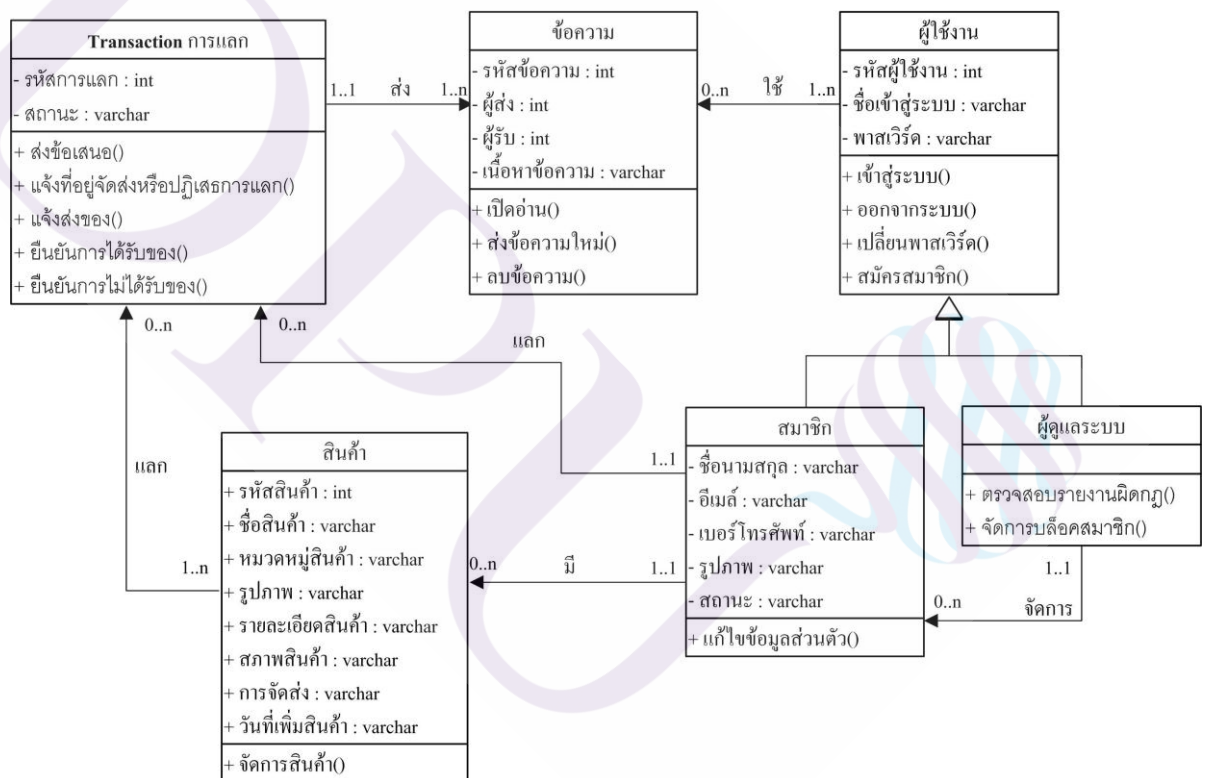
Transaction การแลก

- รหัสการแลก : int
- สถานะ : varchar

+ ส่งข้อเสนอ()
+ แจ้งที่อยู่จัดส่งหรือปฏิเสธการแลก()
+ แจ้งส่งของ()
+ ยืนยันการได้รับของ()
+ ยืนยันการไม่ได้รับของ()

1..1 ส่ง 1..n

ข้อความ

- รหัสข้อความ : int
- ผู้ส่ง : int
- ผู้รับ : int
- เนื้อหาข้อความ : varchar

+ เปิดอ่าน()
+ ส่งข้อความใหม่()
+ ลบข้อความ()

0..n ใช้ 1..n

ผู้ใช้งาน

- รหัสผู้ใช้งาน : int
- ชื่อเข้าสู่ระบบ : varchar
- พาสเวิร์ด : varchar

+ เข้าสู่ระบบ()
+ ออกจากระบบ()
+ เปลี่ยนพาสเวิร์ด()
+ สมัครสมาชิก()

0..n 0..n

แลก

แลก

สินค้า

+ รหัสสินค้า : int
+ ชื่อสินค้า : varchar
+ หมวดหมู่สินค้า : varchar
+ รูปภาพ : varchar
+ รายละเอียดสินค้า : varchar
+ สภาพสินค้า : varchar
+ การจัดส่ง : varchar
+ วันที่เพิ่มสินค้า : varchar

+ จัดการสินค้า()

1..n

0..n มี 1..1

1..1

สมาชิก

- ชื่อนามสกุล : varchar
- อีเมล์ : varchar
- เบอร์โทรศัพท์ : varchar
- รูปภาพ : varchar
- สถานะ : varchar

+ แก้ไขข้อมูลส่วนตัว()

ผู้ดูแลระบบ

+ ตรวจสอบรายงานผิดกฎ()
+ จัดการบล็อคสมาชิก()

1..1

0..n จัดการ